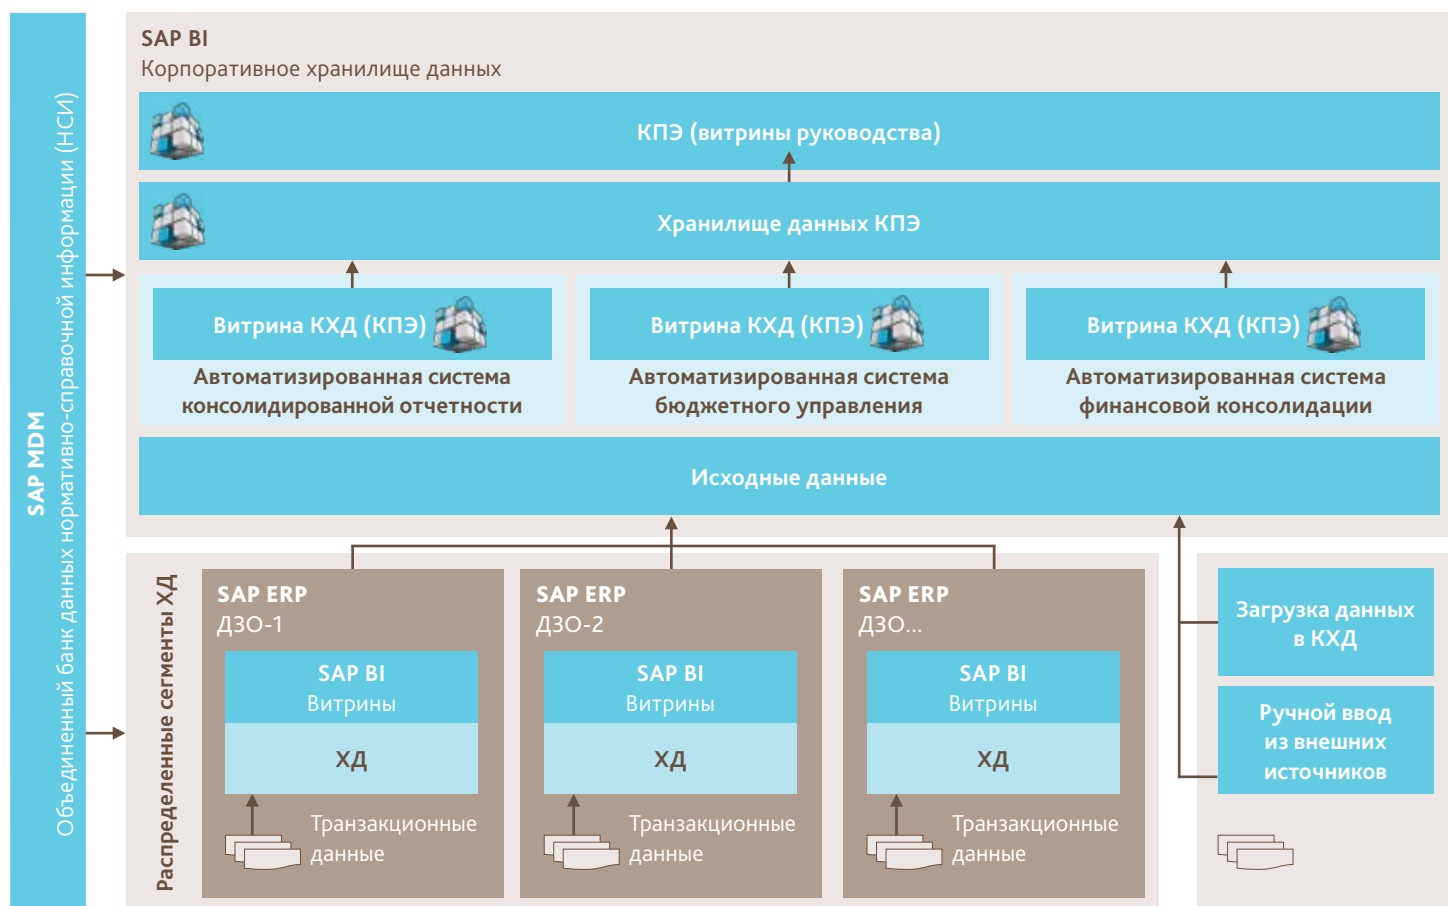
SAP MDM
Объединенный банк данных нормативно-справочной информации (НСИ)

SAP BI
Корпоративное хранилище данных

КПЭ (витрины руководства)

Хранилище данных КПЭ

Витрина КХД (КПЭ)
Автоматизированная система консолидированной отчетности

Витрина КХД (КПЭ)
Автоматизированная система бюджетного управления

Витрина КХД (КПЭ)
Автоматизированная система финансовой консолидации

Исходные данные

Распределенные сегменты ХД

SAP ERP
ДЗО-1
SAP BI
Витрины
ХД
Транзакционные данные

SAP ERP
ДЗО-2
SAP BI
Витрины
ХД
Транзакционные данные

SAP ERP
ДЗО...
SAP BI
Витрины
ХД
Транзакционные данные

Загрузка данных в КХД

Ручной ввод из внешних источников